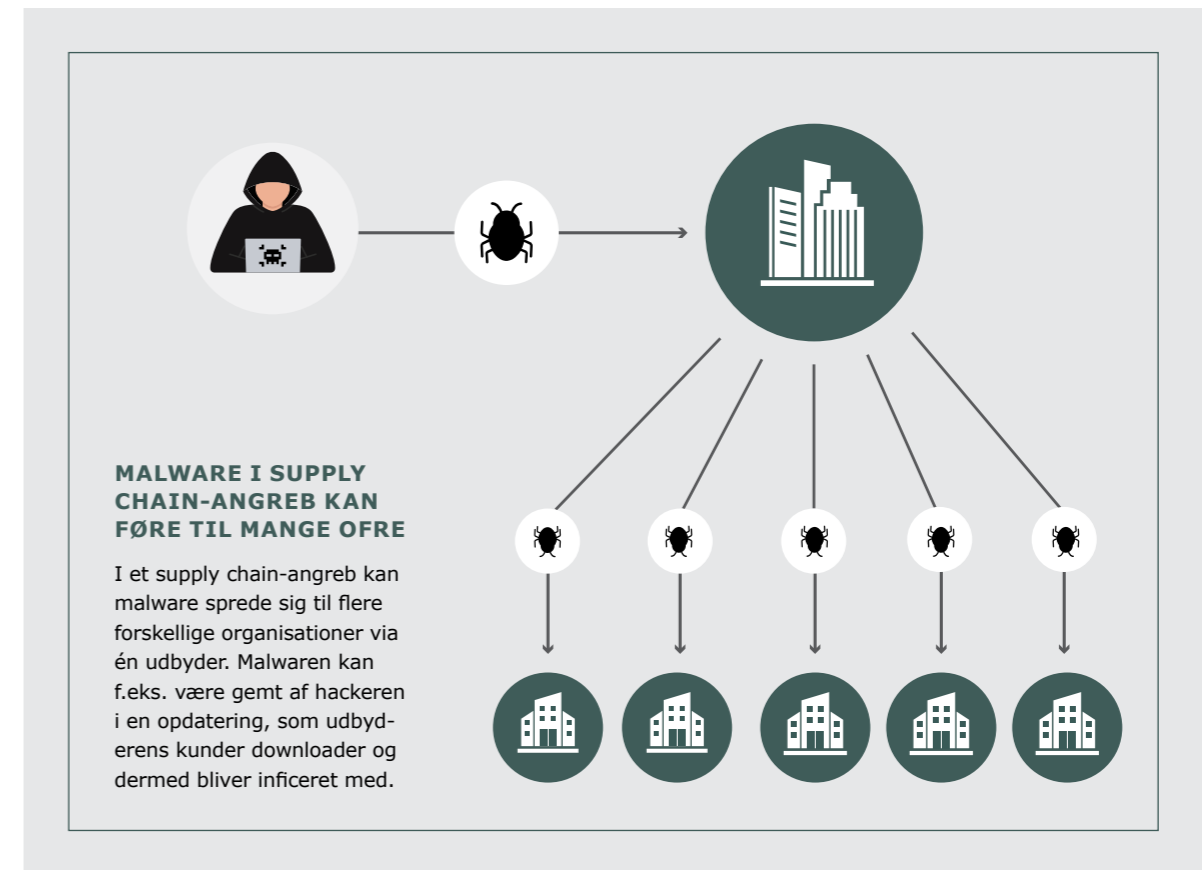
MALWARE I SUPPLY CHAIN-ANGREB KAN FØRE TIL MANGE OFRE

I et supply chain-angreb kan malware sprede sig til flere forskellige organisationer via én udbyder. Malwaren kan f.eks. være gemt af hackeren i en opdatering, som udbyderens kunder downloader og dermed bliver inficeret med.